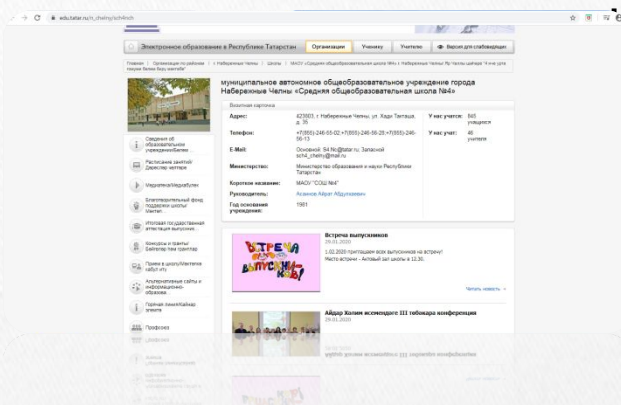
edu.tatar.ru/n_chelny/sch4nch

Электронное образование в Республике Татарстан

Организации | Ученику | Учителю | Версия для слабовидящих

Главная > Организации по районам > г. Набережные Челны > Школы > МАОУ «Средняя общеобразовательная школа №4» г. Набережные Челны

муниципальное автономное общеобразовательное учреждение города Набережные Челны «Средняя общеобразовательная школа №4»

Визитная карточка

| Адрес: | 423803, г. Набережные Челны, ул. Хади Такташа, д. 35 | У нас учатся: | 865 учащихся |
|---|---|---|---|
| Телефон: | +7(855)-246-55-02;+7(855)-246-56-28;+7(855)-246-56-13 | У нас учат: | 46 учителя |
| E-Mail: | Основной: S4.Nc@tatar.ru Запасной: sch4_chelny@mail.ru | | |
| Министерство: | Министерство образования и науки Республики Татарстан | | |
| Короткое название: | МАОУ "СОШ №4" | | |
| Руководитель: | Асанов Айрат Абдулхаевич | | |
| Год основания учреждения: | 1981 | | |

Сведения об образовательной учреждении/Белешм...

Расписание занятий/Дәресләр тәртибе

Медиатека/Медиаби...

Благотворительный фонд поддержки школы/Мәктәп...

Итоговая государственная аттестация выпускник...

Конкурсы и гранты/Бәйгеләр һәм грантлар

Прием в школу/Мәктәпкә кабул итү

Альтернативные сайты и информационно-образова...

Горячая линия/Кайнар элемтә

Профсоюз

Встреча выпускников
29.01.2020
1.02.2020 приглашаем всех выпускников на встречу!
Место встречи - Актовый зал школы в 11.30.

ВСТРЕЧА ВЫПУСКНИКОВ

Читать новость »

Айдар Халим исемендәге III төбәкара конференция
29.01.2020